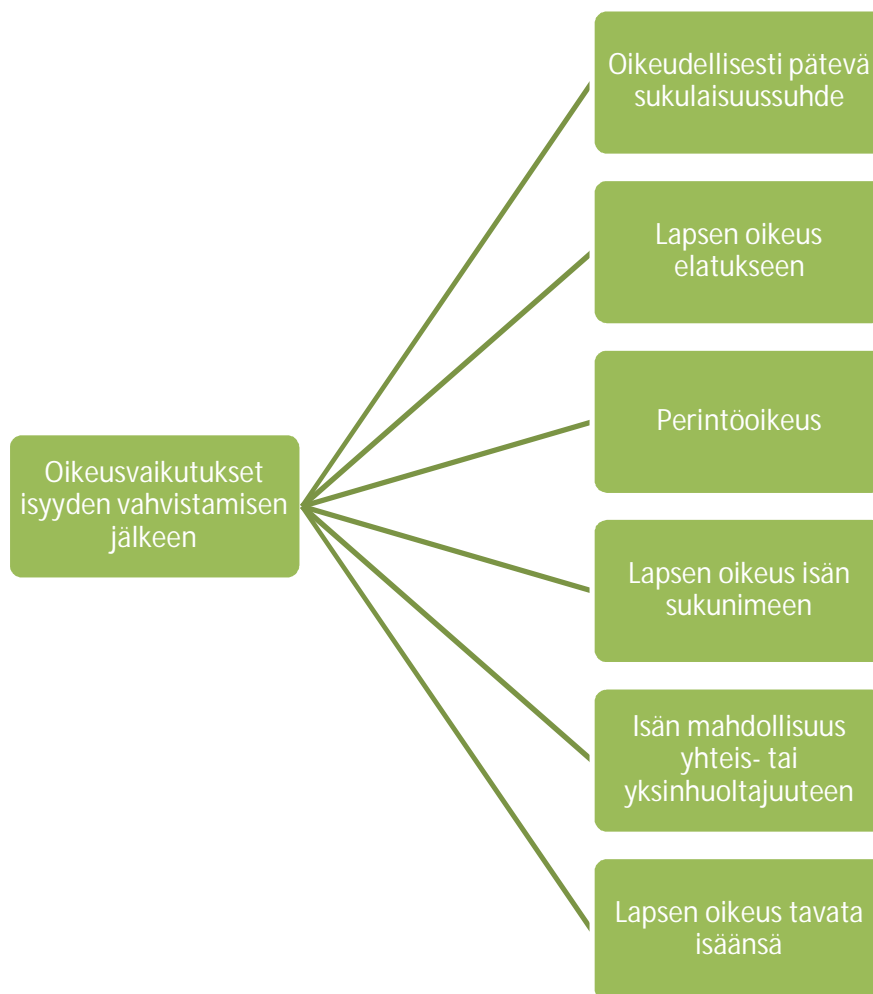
Oikeusvaikutukset isyyden vahvistamisen jälkeen

Oikeudellisesti pätevä sukulaisuussuhde

Lapsen oikeus elatukseen

Perintöoikeus

Lapsen oikeus isän sukunimeen

Isän mahdollisuus yhteis- tai yksinhuoltajuuteen

Lapsen oikeus tavata isäänsä